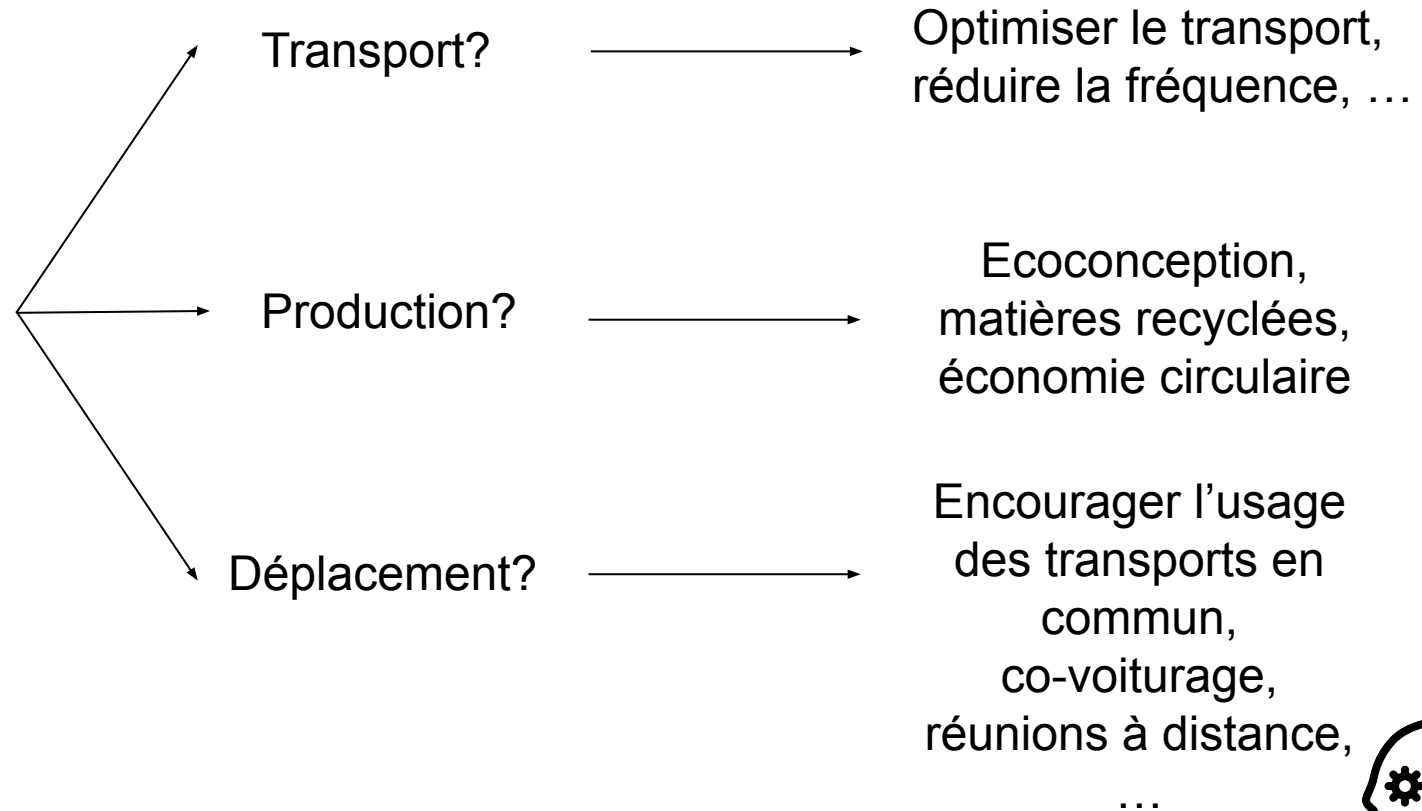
Transport?

Optimiser le transport, réduire la fréquence, …

Production?

Ecoconception, matières recyclées, économie circulaire

Déplacement?

Encourager l'usage des transports en commun, co-voiturage, réunions à distance, …